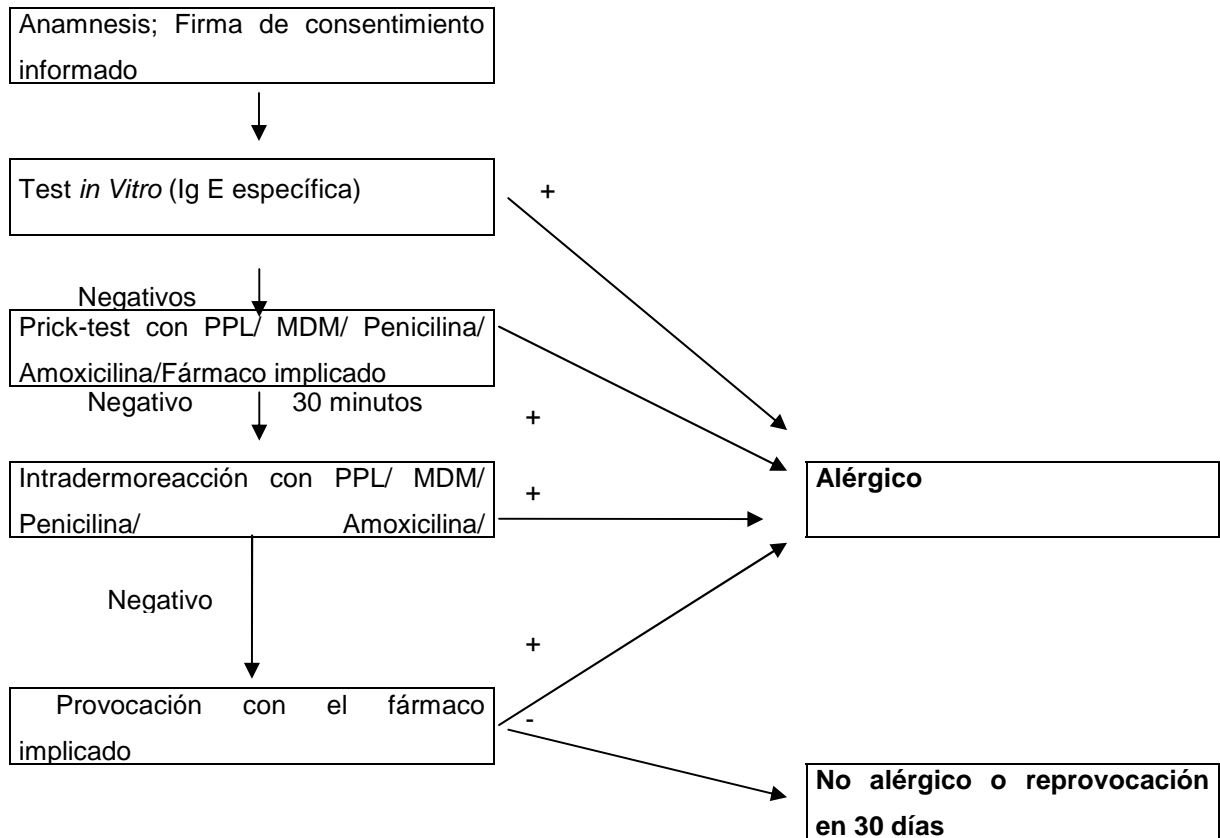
Anamnesis; Firma de consentimiento informado

Test *in Vitro* (Ig E específica)

+

Negativos

Prick-test con PPL/ MDM/ Penicilina/ Amoxicilina/Fármaco implicado

Negativo 30 minutos

+

Intradermoreacción con PPL/ MDM/ Penicilina/ Amoxicilina/

+

**Alérgico**

Negativo

+

Provocación con el fármaco implicado

-

**No alérgico o reprovocación en 30 días**